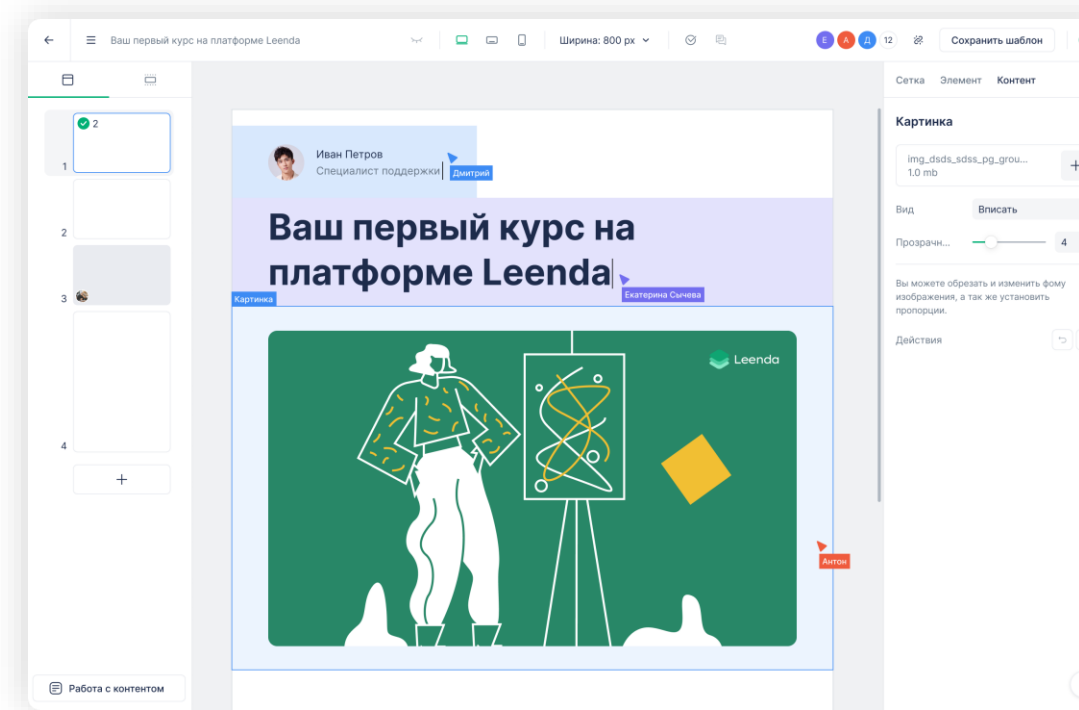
Ваш первый курс на платформе Leenda

Ширина: 800 px

Е А Д 12

Сохранить шаблон

2

1

2

3

4

+

Работа с контентом

Иван Петров
Специалист поддержки

Дмитрий

Ваш первый курс на платформе Leenda

Екатерина Сычева

Картинка

Leenda

Антон

Сетка Элемент Контент

Картинка

img_dsds_sdss_pg_grou...
1.0 mb

Вид Вписать

Прозрачн... 4

Вы можете обрезать и изменить фому изображения, а так же установить пропорции.

Действия